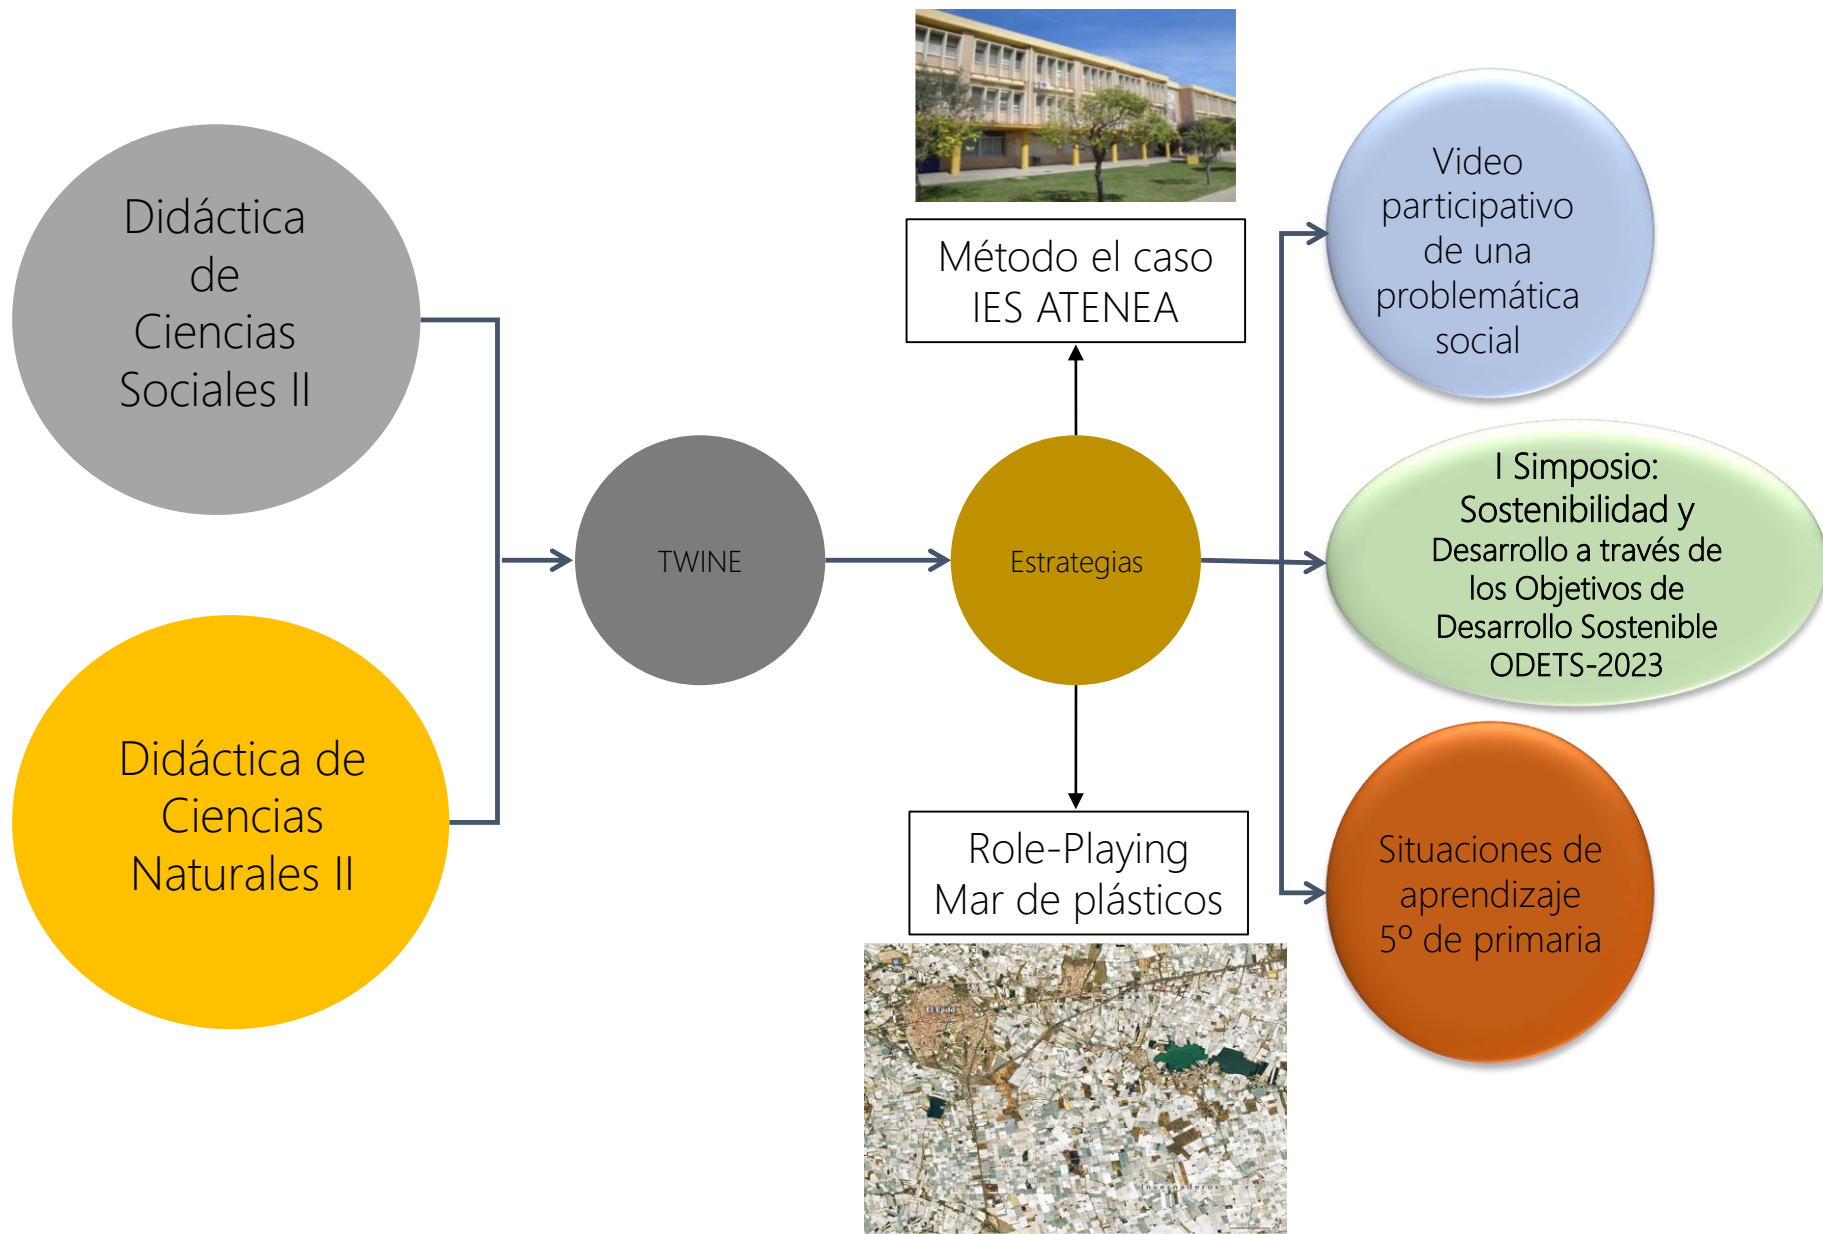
Didáctica de Ciencias Sociales II

Didáctica de Ciencias Naturales II

TWINE

Estrategias

Método el caso IES ATENEA

Role-Playing Mar de plásticos

Video participativo de una problemática social

I Simposio: Sostenibilidad y Desarrollo a través de los Objetivos de Desarrollo Sostenible ODETS-2023

Situaciones de aprendizaje 5º de primaria